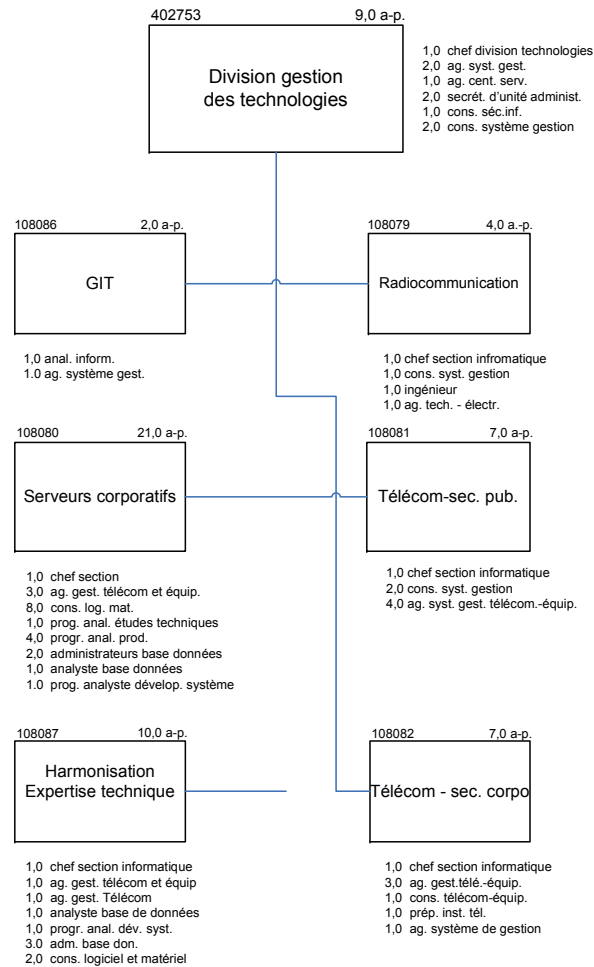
402753 9,0 a-p.

Division gestion des technologies

1,0 chef division technologies
2,0 ag. syst. gest.
1,0 ag. cent. serv.
2,0 secrét. d'unité administ.
1,0 cons. séc.inf.
2,0 cons. système gestion

108086 2,0 a-p.

GIT

1,0 anal. inform.
1.0 ag. système gest.

108079 4,0 a.-p.

Radiocommunication

1,0 chef section infromatique
1,0 cons. syst. gestion
1,0 ingénieur
1,0 ag. tech. - électr.

108080 21,0 a-p.

Serveurs corporatifs

1,0 chef section
3,0 ag. gest. télécom et équip.
8,0 cons. log. mat.
1,0 prog. anal. études techniques
4,0 progr. anal. prod.
2,0 administrateurs base données
1,0 analyste base données
1.0 prog. analyste dévelop. système

108081 7,0 a-p.

Télécom-sec. pub.

1,0 chef section informatique
2,0 cons. syst. gestion
4,0 ag. syst. gest. télécom.-équip.

108087 10,0 a-p.

Harmonisation Expertise technique

1,0 chef section informatique
1,0 ag. gest. télécom et équip
1,0 ag. gest. Télécom
1,0 analyste base de données
1,0 progr. anal. dév. syst.
3.0 adm. base don.
2,0 cons. logiciel et matériel

108082 7,0 a-p.

Télécom - sec. corpo

1,0 chef section informatique
3,0 ag. gest.télé.-équip.
1,0 cons. télécom-équip.
1,0 prép. inst. tél.
1,0 ag. système de gestion